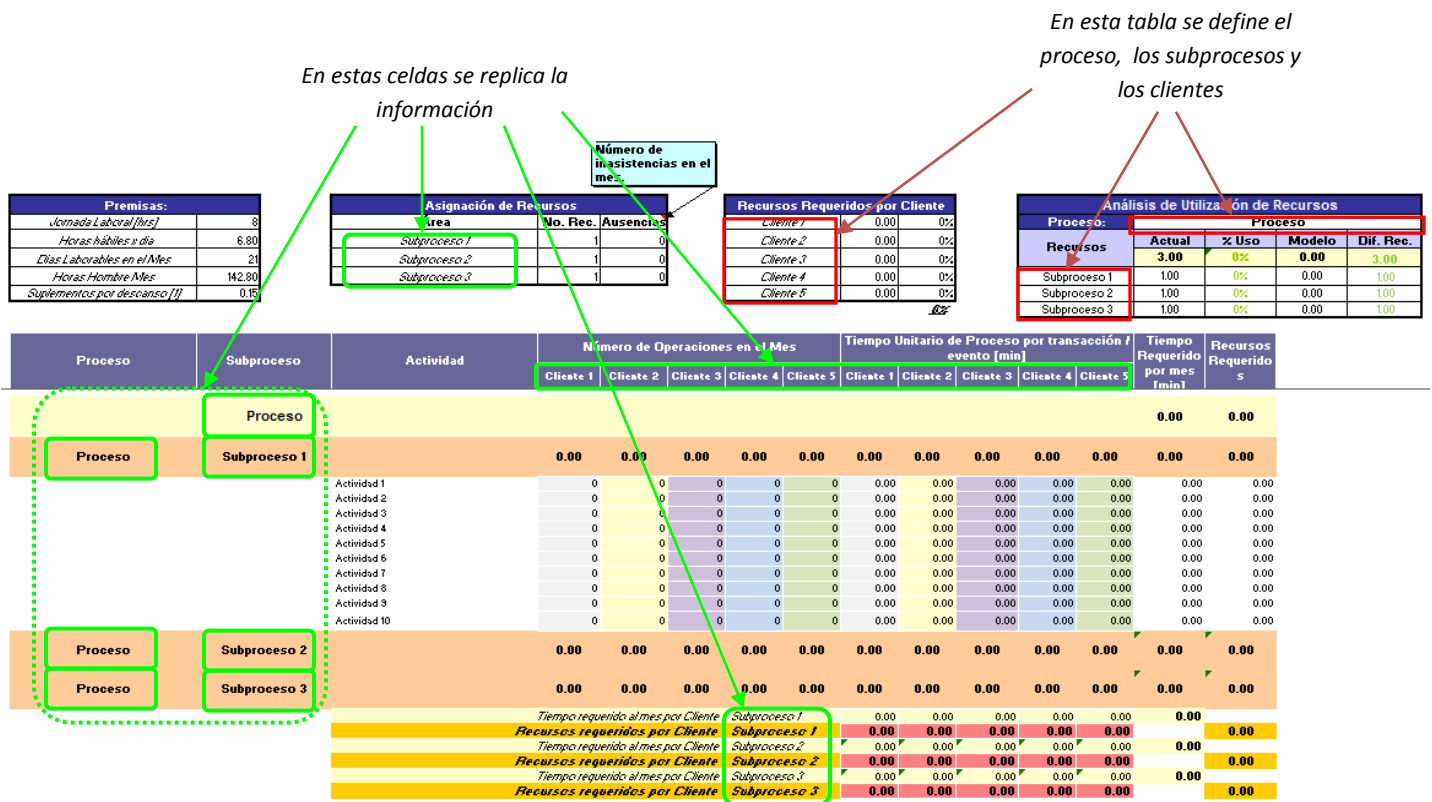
En estas celdas se replica la información

En esta tabla se define el proceso, los subprocesos y los clientes

Número de inasistencias en el mes.

| Premisas: | |
|---|---|
| Jornada Laboral [hrs] | 8 |
| Horas hábiles x día | 6.80 |
| Días Laborables en el Mes | 21 |
| Horas Hombre Mes | 142.80 |
| Suplementos por descanso [1] | 0.15 |

| Asignación de Recursos | | |
|---|---|---|
| Área | No. Rec. | Ausencias |
| Subproceso 1 | 1 | 0 |
| Subproceso 2 | 1 | 0 |
| Subproceso 3 | 1 | 0 |

| Recursos Requeridos por Cliente | | |
|---|---|---|
| Cliente 1 | 0.00 | 0% |
| Cliente 2 | 0.00 | 0% |
| Cliente 3 | 0.00 | 0% |
| Cliente 4 | 0.00 | 0% |
| Cliente 5 | 0.00 | 0% |
| | | 0% |

| Análisis de Utilización de Recursos | | | | |
|---|---|---|---|---|
| Proceso: | Proceso | | | |
| Recursos | Actual | % Uso | Modelo | Dif. Rec. |
| | 3.00 | 0% | 0.00 | 3.00 |
| Subproceso 1 | 1.00 | 0% | 0.00 | 1.00 |
| Subproceso 2 | 1.00 | 0% | 0.00 | 1.00 |
| Subproceso 3 | 1.00 | 0% | 0.00 | 1.00 |

| Proceso | Subproceso | Actividad | Número de Operaciones en el Mes Cliente 1 | Cliente 2 | Cliente 3 | Cliente 4 | Cliente 5 | Tiempo Unitario de Proceso por transacción / evento [min] Cliente 1 | Cliente 2 | Cliente 3 | Cliente 4 | Cliente 5 | Tiempo Requerido por mes [min] | Recursos Requeridos |
|---|---|---|---|---|---|---|---|---|---|---|---|---|---|---|
| | Proceso | | | | | | | | | | | | 0.00 | 0.00 |
| Proceso | Subproceso 1 | | 0.00 | 0.00 | 0.00 | 0.00 | 0.00 | 0.00 | 0.00 | 0.00 | 0.00 | 0.00 | 0.00 | 0.00 |
| | | Actividad 1 | 0 | 0 | 0 | 0 | 0 | 0.00 | 0.00 | 0.00 | 0.00 | 0.00 | 0.00 | 0.00 |
| | | Actividad 2 | 0 | 0 | 0 | 0 | 0 | 0.00 | 0.00 | 0.00 | 0.00 | 0.00 | 0.00 | 0.00 |
| | | Actividad 3 | 0 | 0 | 0 | 0 | 0 | 0.00 | 0.00 | 0.00 | 0.00 | 0.00 | 0.00 | 0.00 |
| | | Actividad 4 | 0 | 0 | 0 | 0 | 0 | 0.00 | 0.00 | 0.00 | 0.00 | 0.00 | 0.00 | 0.00 |
| | | Actividad 5 | 0 | 0 | 0 | 0 | 0 | 0.00 | 0.00 | 0.00 | 0.00 | 0.00 | 0.00 | 0.00 |
| | | Actividad 6 | 0 | 0 | 0 | 0 | 0 | 0.00 | 0.00 | 0.00 | 0.00 | 0.00 | 0.00 | 0.00 |
| | | Actividad 7 | 0 | 0 | 0 | 0 | 0 | 0.00 | 0.00 | 0.00 | 0.00 | 0.00 | 0.00 | 0.00 |
| | | Actividad 8 | 0 | 0 | 0 | 0 | 0 | 0.00 | 0.00 | 0.00 | 0.00 | 0.00 | 0.00 | 0.00 |
| | | Actividad 9 | 0 | 0 | 0 | 0 | 0 | 0.00 | 0.00 | 0.00 | 0.00 | 0.00 | 0.00 | 0.00 |
| | | Actividad 10 | 0 | 0 | 0 | 0 | 0 | 0.00 | 0.00 | 0.00 | 0.00 | 0.00 | 0.00 | 0.00 |
| Proceso | Subproceso 2 | | 0.00 | 0.00 | 0.00 | 0.00 | 0.00 | 0.00 | 0.00 | 0.00 | 0.00 | 0.00 | 0.00 | 0.00 |
| Proceso | Subproceso 3 | | 0.00 | 0.00 | 0.00 | 0.00 | 0.00 | 0.00 | 0.00 | 0.00 | 0.00 | 0.00 | 0.00 | 0.00 |

| | | | | | | | | |
|---|---|---|---|---|---|---|---|---|
| Tiempo requerido al mes por Cliente | Subproceso 1 | 0.00 | 0.00 | 0.00 | 0.00 | 0.00 | 0.00 | |
| Recursos requeridos por Cliente | Subproceso 1 | 0.00 | 0.00 | 0.00 | 0.00 | 0.00 | | 0.00 |
| Tiempo requerido al mes por Cliente | Subproceso 2 | 0.00 | 0.00 | 0.00 | 0.00 | 0.00 | 0.00 | |
| Recursos requeridos por Cliente | Subproceso 2 | 0.00 | 0.00 | 0.00 | 0.00 | 0.00 | | 0.00 |
| Tiempo requerido al mes por Cliente | Subproceso 3 | 0.00 | 0.00 | 0.00 | 0.00 | 0.00 | 0.00 | |
| Recursos requeridos por Cliente | Subproceso 3 | 0.00 | 0.00 | 0.00 | 0.00 | 0.00 | | 0.00 |